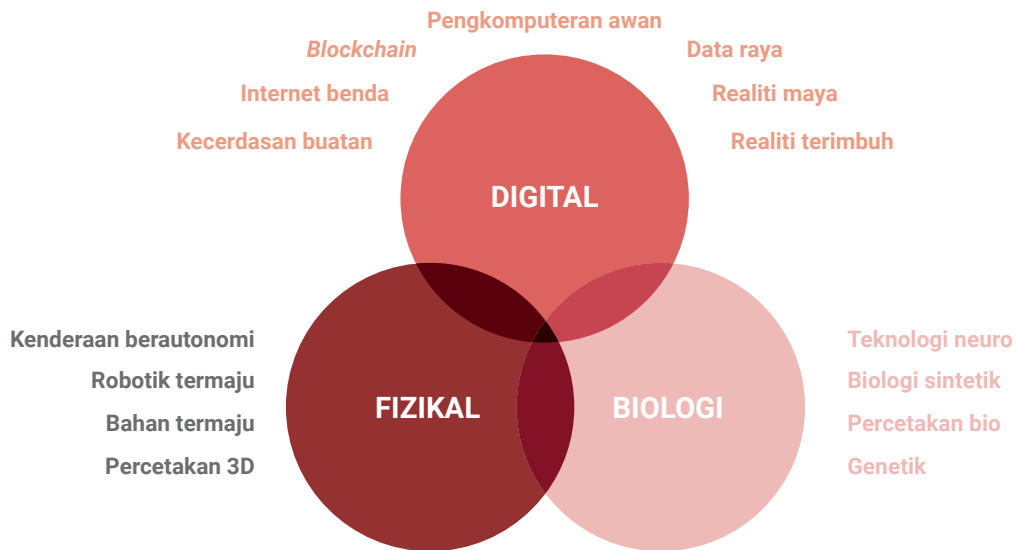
Pengkomputeran awan

Blockchain

Data raya

Internet benda

Realiti maya

Kecerdasan buatan

Realiti terimbuh

DIGITAL

Kenderaan berautonomi

Robotik termaju

Bahan termaju

Percetakan 3D

FIZIKAL

BIOLOGI

Teknologi neuro

Biologi sintetik

Percetakan bio

Genetik